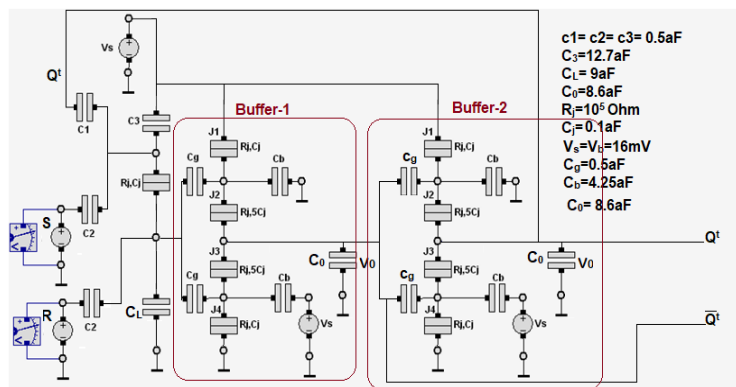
Vs
Q$^t$
C1
C3
Rj,Cj
C2
S
R
C2
C$_L$
Buffer-1
J1
Rj,Cj
Cg
J2
Cb
Rj,5Cj
J3
Rj,5Cj
Cg
Cb
J4
Rj,Cj
Vs
C$_0$
V0
Buffer-2
J1
Rj,Cj
c$_g$
J2
Cb
Rj,5Cj
J3
Rj,5Cj
c$_g$
Cb
J4
Rj,Cj
Vs
C$_0$
V0
Q$^t$
$\overline{Q^t}$
c1= c2= c3= 0.5aF
C$_3$=12.7aF
C$_L$= 9aF
C$_0$=8.6aF
R$_j$=10$^5$ Ohm
C$_j$= 0.1aF
V$_s$=V$_b$=16mV
C$_g$=0.5aF
C$_b$=4.25aF
C$_0$= 8.6aF